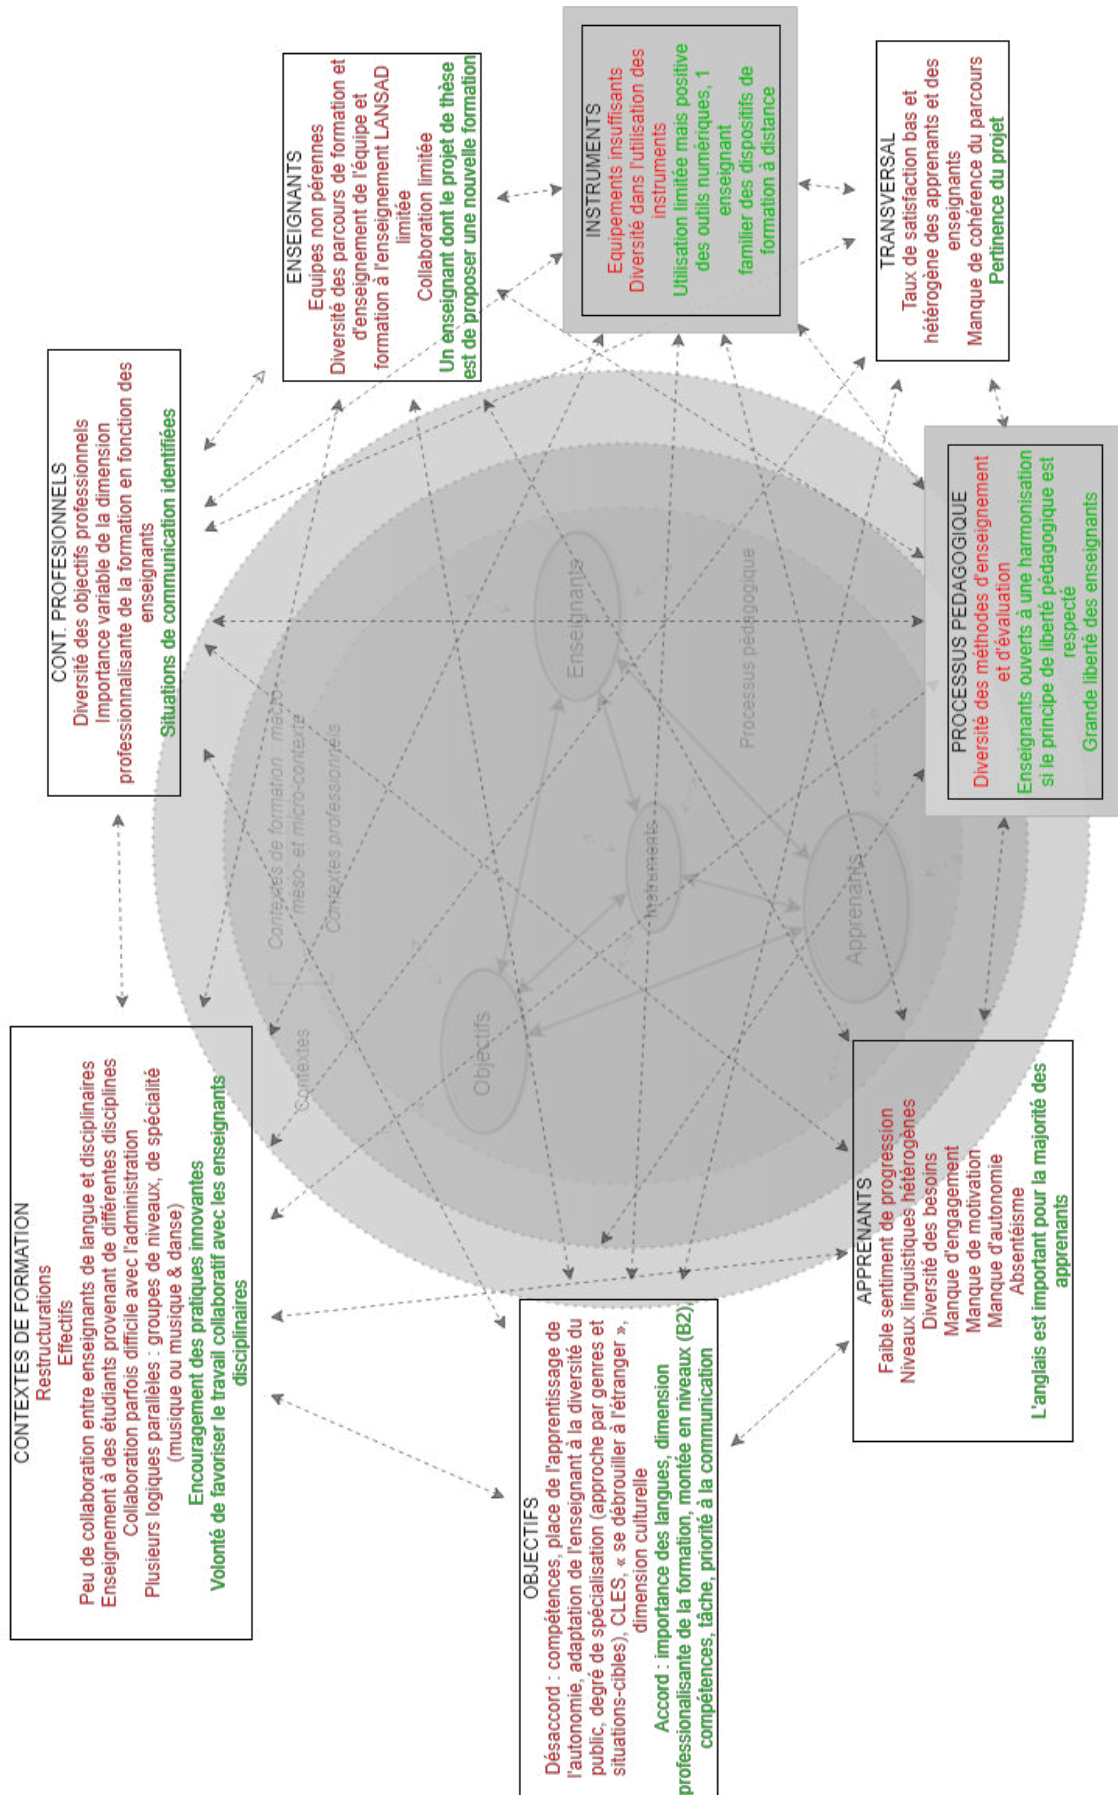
ENSEIGNANTS
Equipes non pérennes
Diversité des parcours de formation et d'enseignement de l'équipe et formation à l'enseignement LANSAD limitée
Collaboration limitée
Un enseignant dont le projet de thèse est de proposer une nouvelle formation

INSTRUMENTS
Equipements insuffisants
Diversité dans l'utilisation des instruments
Utilisation limitée mais positive des outils numériques, 1 enseignant familier des dispositifs de formation à distance

TRANSVERSAL
Taux de satisfaction bas et hétérogène des apprenants et des enseignants
Manque de cohérence du parcours
Pertinence du projet

CONT. PROFESIONNELS
Diversité des objectifs professionnels
Importance variable de la dimension professionnalisante de la formation en fonction des enseignants
Situations de communication identifiées

PROCESSUS PÉDAGOGIQUE
Diversité des méthodes d'enseignement et d'évaluation
Enseignants ouverts à une harmonisation si le principe de liberté pédagogique est respecté
Grande liberté des enseignants

Enseignants
Processus pédagogique
Contextes de formation : macro- méso- et micro-contexte
Contextes professionnels
Instruments
Apprenants
Objectifs
Contextes

CONTEXTES DE FORMATION
Restructurations
Effectifs
Peu de collaboration entre enseignants de langue et disciplinaires
Enseignement à des étudiants provenant de différentes disciplines
Collaboration parfois difficile avec l'administration
Plusieurs logiques parallèles : groupes de niveaux, de spécialité (musique ou musique & danse)
Encouragement des pratiques innovantes
Volonté de favoriser le travail collaboratif avec les enseignants disciplinaires

APPRENANTS
Faible sentiment de progression
Niveaux linguistiques hétérogènes
Diversité des besoins
Manque d'engagement
Manque de motivation
Manque d'autonomie
Absentéisme
L'anglais est important pour la majorité des apprenants

OBJECTIFS
Désaccord : compétences, place de l'apprentissage de l'autonomie, adaptation de l'enseignant à la diversité du public, degré de spécialisation (approche par genres et situations-cibles), CLES, « se débrouiller à l'étranger », dimension culturelle
Accord : importance des langues, dimension professionnalisante de la formation, montée en niveaux (B2), compétences, tâche, priorité à la communication